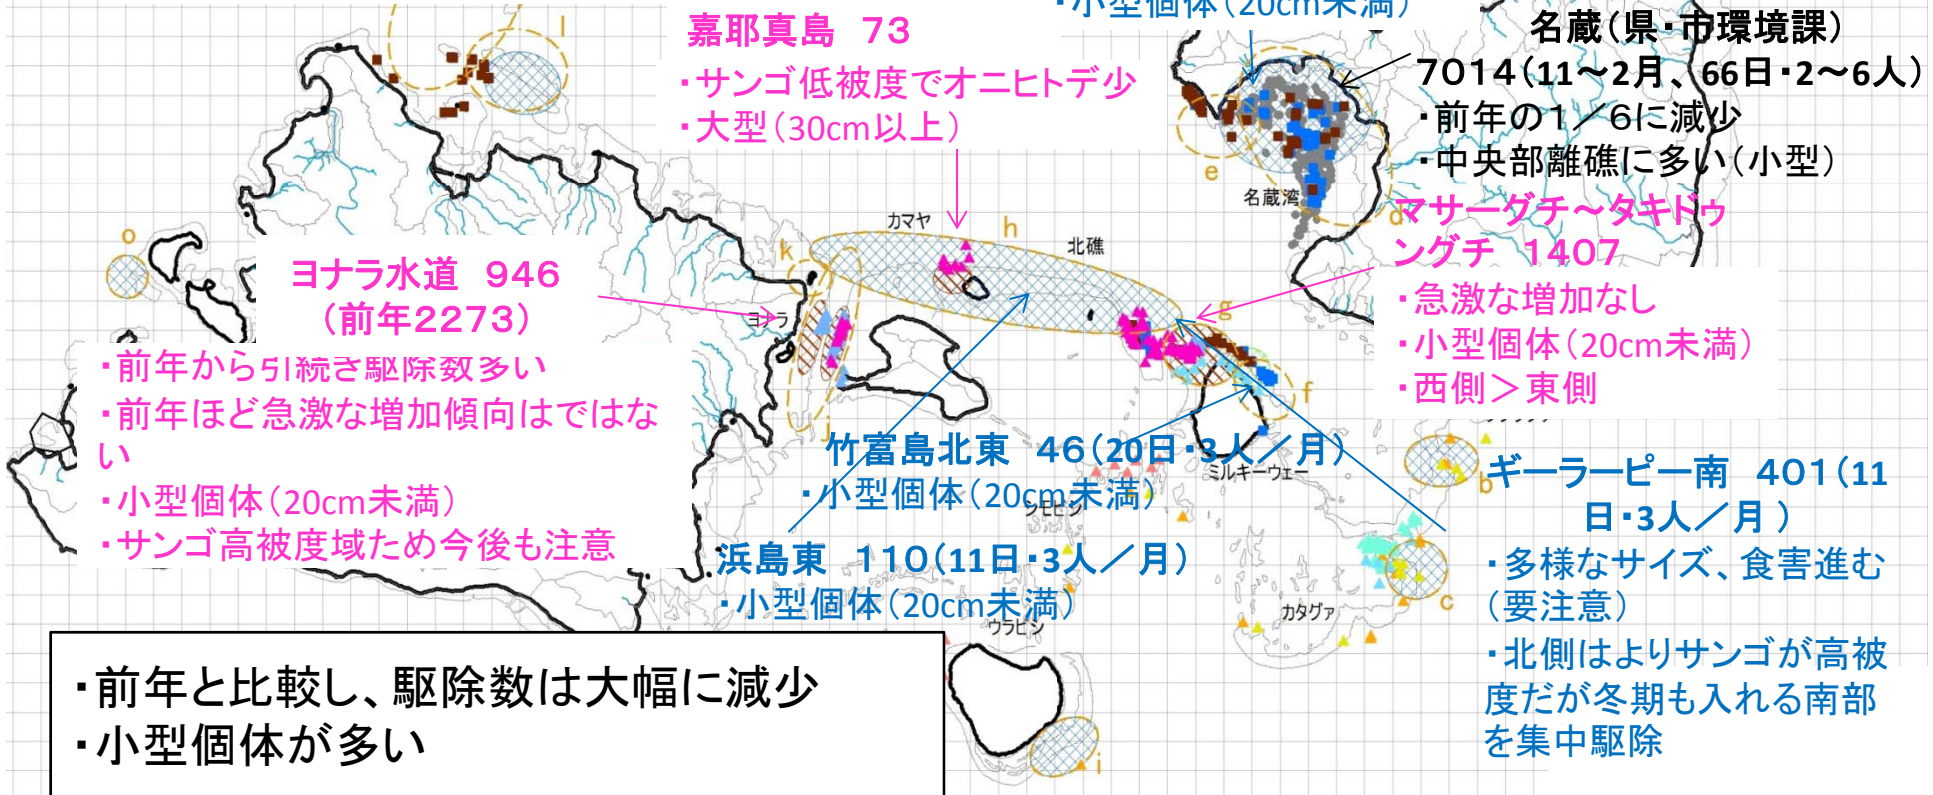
・小型個体（20cm未満）

嘉耶真島　73
・サンゴ低被度でオニヒトデ少
・大型（30cm以上）

名蔵（県・市環境課）
7014（11～2月、66日・2～6人）
・前年の1／6に減少
・中央部離礁に多い（小型）

名蔵湾

マサーグチ～タキドゥングチ　1407
・急激な増加なし
・小型個体（20cm未満）
・西側＞東側

カマヤ
北礁

ヨナラ水道　946
（前年2273）
・前年から引続き駆除数多い
・前年ほど急激な増加傾向はではない
・小型個体（20cm未満）
・サンゴ高被度域ため今後も注意

ヨナラ

竹富島北東　46（20日・3人／月）
・小型個体（20cm未満）

ミルキーウェー
シモビシ

浜島東　110（11日・3人／月）
・小型個体（20cm未満）

ウラビシ
カタグァ

ギーラーピー南　401（11日・3人／月）
・多様なサイズ、食害進む（要注意）
・北側はよりサンゴが高被度だが冬期も入れる南部を集中駆除

・前年と比較し、駆除数は大幅に減少
・小型個体が多い

o
k
h
l
e
d
g
f
b
c
i